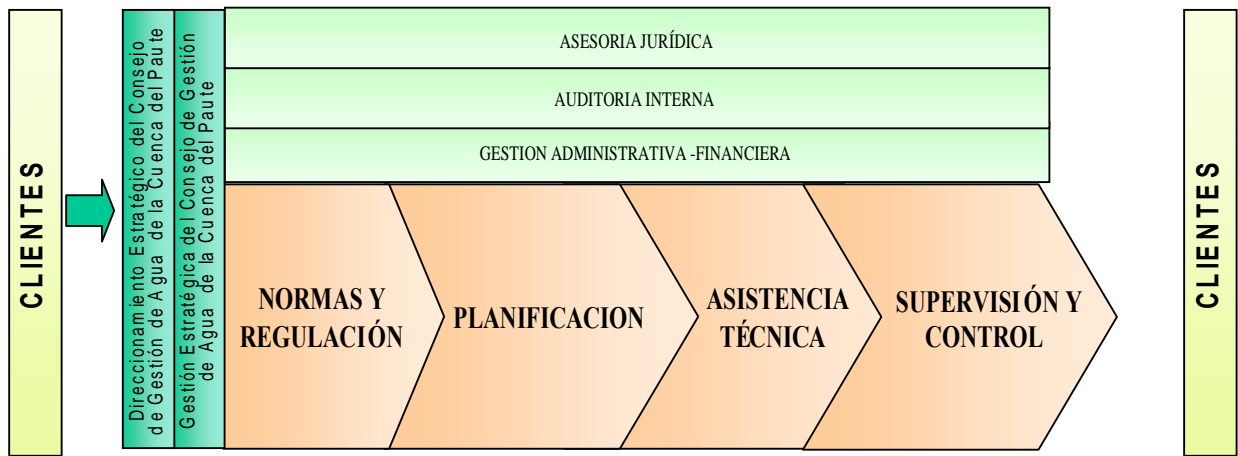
CLIENTES

Direccionamiento Estratégico del Consejo de Gestión de Agua de la Cuenca del Paute

Gestión Estratégica del Consejo de Gestión de Agua de la Cuenca del Paute

ASESORIA JURÍDICA

AUDITORIA INTERNA

GESTION ADMINISTRATIVA -FINANCIERA

NORMAS Y REGULACIÓN

PLANIFICACION

ASISTENCIA TÉCNICA

SUPERVISIÓN Y CONTROL

CLIENTES